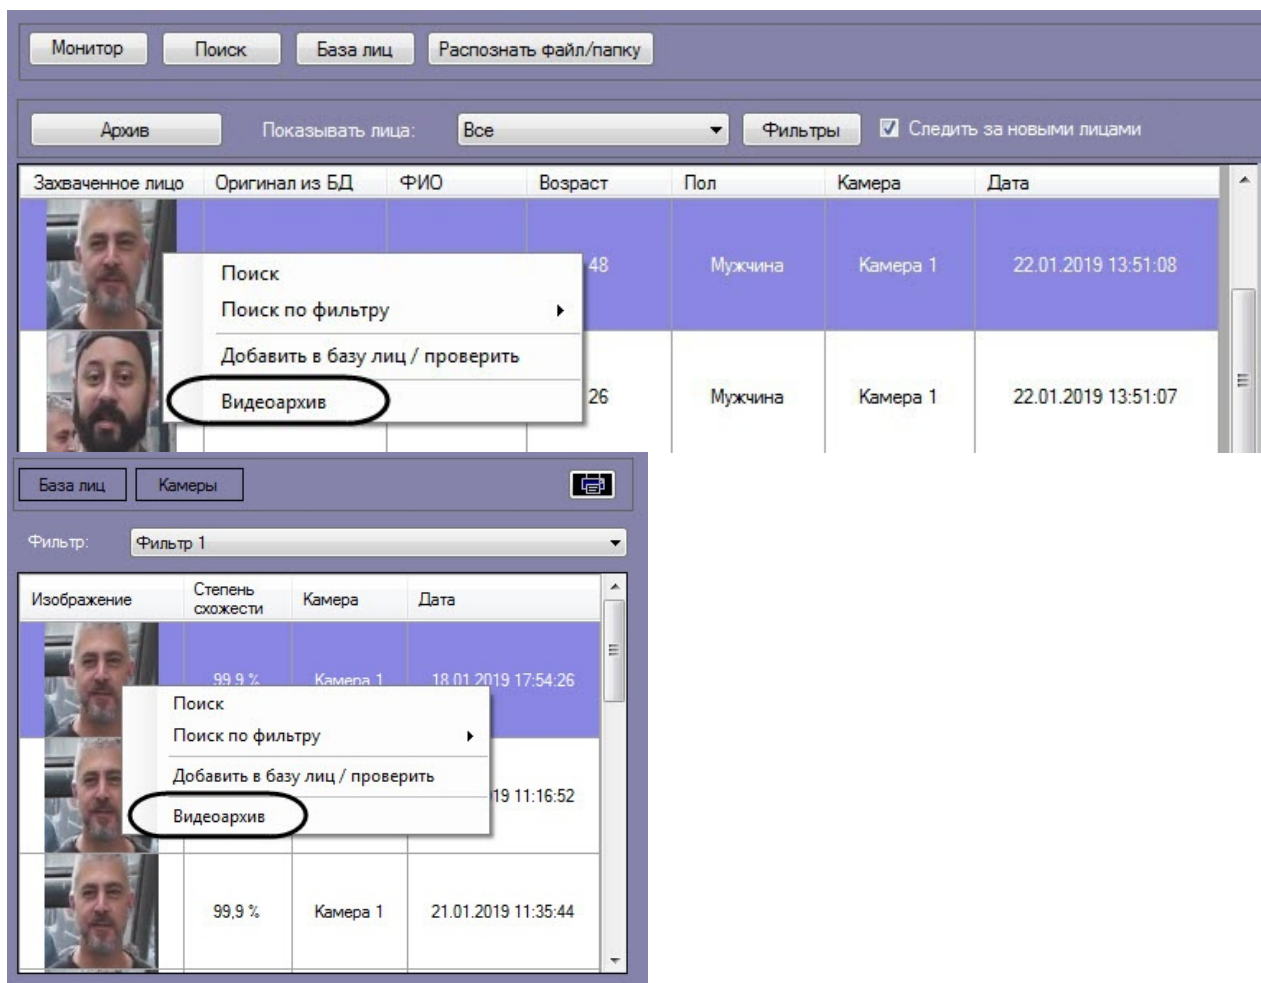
Монитор Поиск База лиц Распознать файл/папку

Архив Показывать лица: Все Фильтры Следить за новыми лицами

| Захваченное лицо | Оригинал из БД | ФИО | Возраст | Пол | Камера | Дата |
|---|---|---|---|---|---|---|
| | | | 48 | Мужчина | Камера 1 | 22.01.2019 13:51:08 |
| | | | 26 | Мужчина | Камера 1 | 22.01.2019 13:51:07 |

Поиск
Поиск по фильтру
Добавить в базу лиц / проверить
Видеоархив

База лиц Камеры

Фильтр: Фильтр 1

| Изображение | Степень схожести | Камера | Дата |
|---|---|---|---|
| | 99,9 % | Камера 1 | 18.01.2019 17:54:26 |
| | | | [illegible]19 11:16:52 |
| | 99,9 % | Камера 1 | 21.01.2019 11:35:44 |

Поиск
Поиск по фильтру
Добавить в базу лиц / проверить
Видеоархив